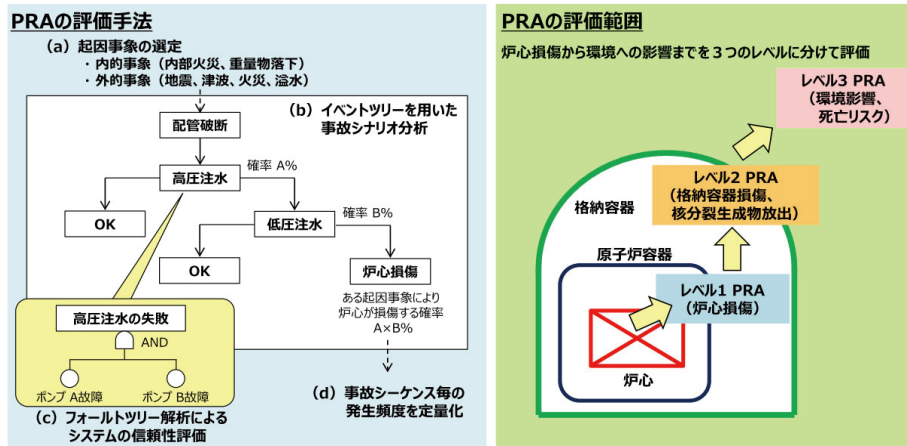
PRAの評価手法

（a）起因事象の選定
・内的事象（内部火災、重量物落下）
・外的事象（地震、津波、火災、溢水）

（b）イベントツリーを用いた事故シナリオ分析

配管破断

高圧注水

確率 A%

OK

低圧注水

確率 B%

OK

炉心損傷

ある起因事象により炉心が損傷する確率 A×B%

高圧注水の失敗

AND

ポンプ A故障

ポンプ B故障

（c）フォールトツリー解析によるシステムの信頼性評価

（d）事故シーケンス毎の発生頻度を定量化

PRAの評価範囲

炉心損傷から環境への影響までを３つのレベルに分けて評価

レベル3 PRA
（環境影響、死亡リスク）

レベル2 PRA
（格納容器損傷、核分裂生成物放出）

格納容器

原子炉容器

レベル1 PRA
（炉心損傷）

炉心